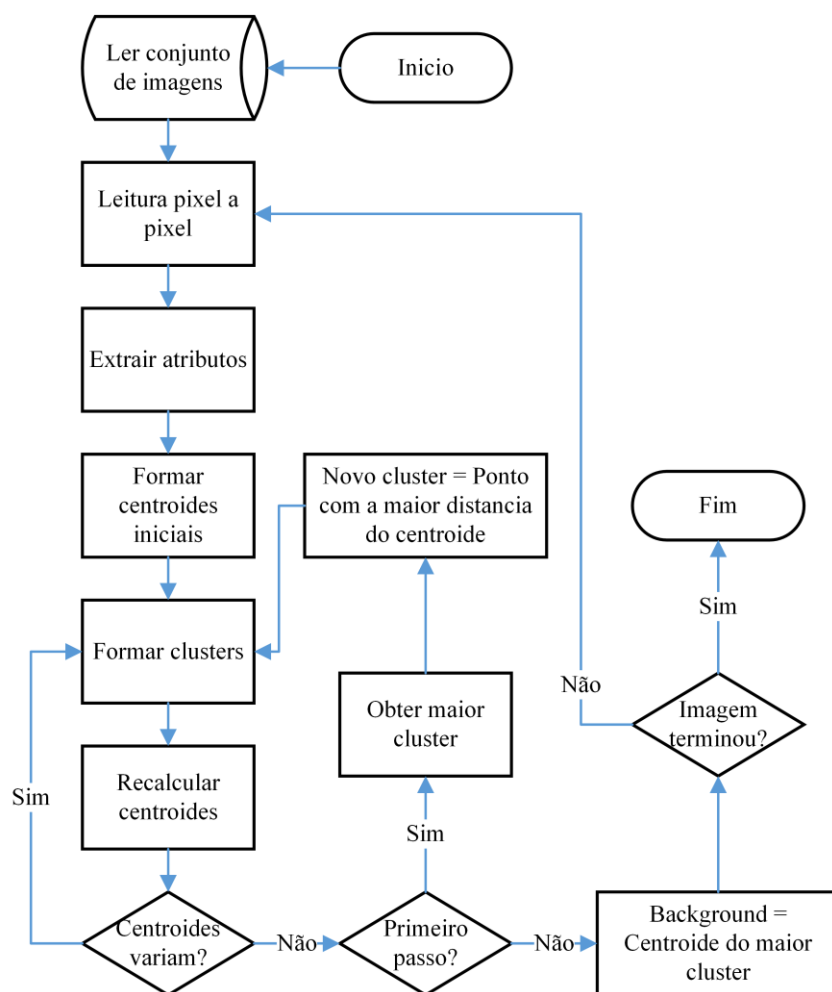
Ler conjunto de imagens

Inicio

Leitura pixel a pixel

Extrair atributos

Formar centroides iniciais

Novo cluster = Ponto com a maior distancia do centroide

Fim

Formar clusters

Sim

Não

Obter maior cluster

Imagem terminou?

Sim

Recalcular centroides

Sim

Centroides variam?

Não

Primeiro passo?

Não

Background = Centroide do maior cluster